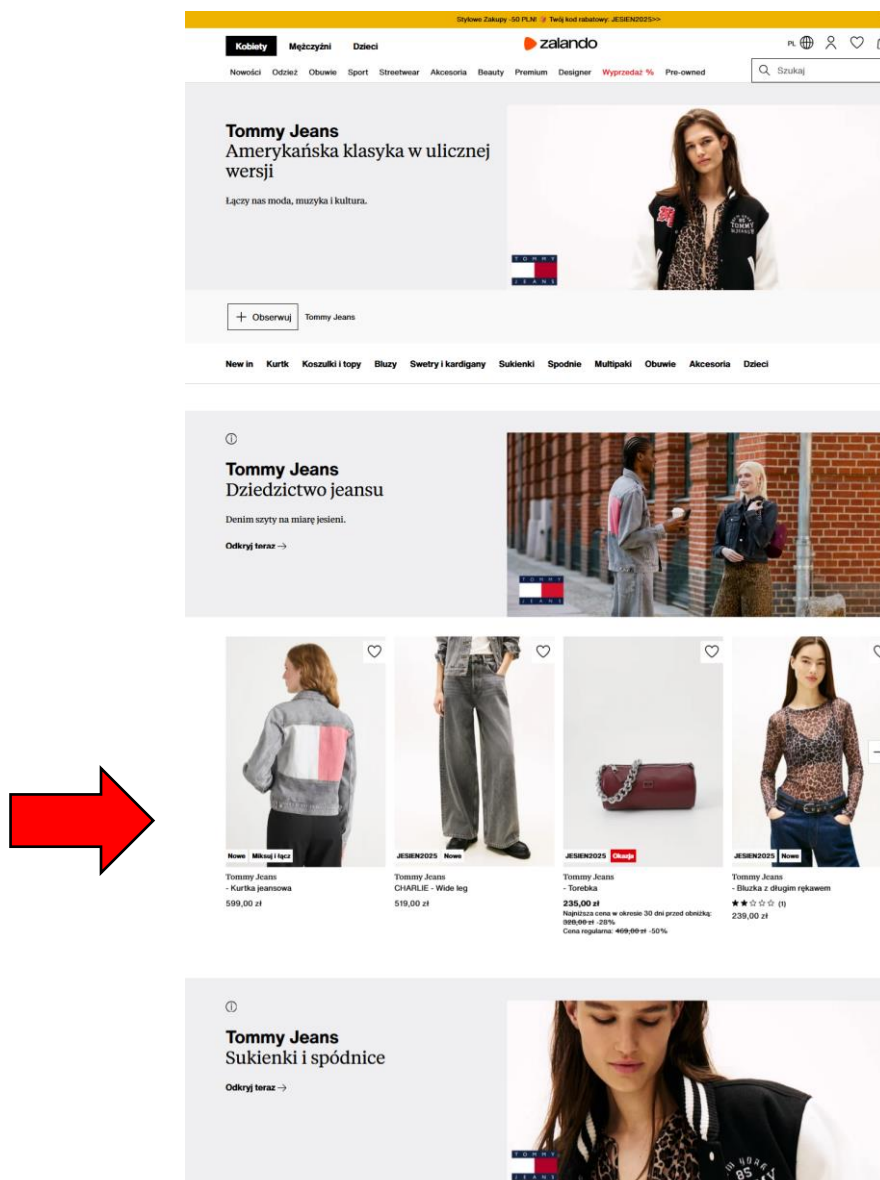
Stylowe Zakupy -50 PLN! Twój kod rabatowy: JESIEN2025>>

Kobiety Mężczyźni Dzieci

zalando

PL

Nowości Odzież Obuwie Sport Streetwear Akcesoria Beauty Premium Designer Wyprzedaż % Pre-owned

Szukaj

Tommy Jeans
Amerykańska klasyka w ulicznej wersji

Łączy nas moda, muzyka i kultura.

TOMMY JEANS

+ Obserwuj Tommy Jeans

New in Kurtk Koszulki i topy Bluzy Swetry i kardigany Sukienki Spodnie Multipaki Obuwie Akcesoria Dzieci

Tommy Jeans
Dziedzictwo jeansu

Denim szyty na miarę jesieni.

Odkryj teraz →

TOMMY JEANS

Nowe Miksuj i łącz

Tommy Jeans
- Kurtka jeansowa
599,00 zł

JESIEN2025 Nowe

Tommy Jeans
CHARLIE - Wide leg
519,00 zł

JESIEN2025 Okazja

Tommy Jeans
- Torebka
235,00 zł
Najniższa cena w okresie 30 dni przed obniżką: 320,00 zł -28%
Cena regularna: 469,00 zł -50%

JESIEN2025 Nowe

Tommy Jeans
- Bluzka z długim rękawem
(1)
239,00 zł

Tommy Jeans
Sukienki i spódnice

Odkryj teraz →

TOMMY JEANS